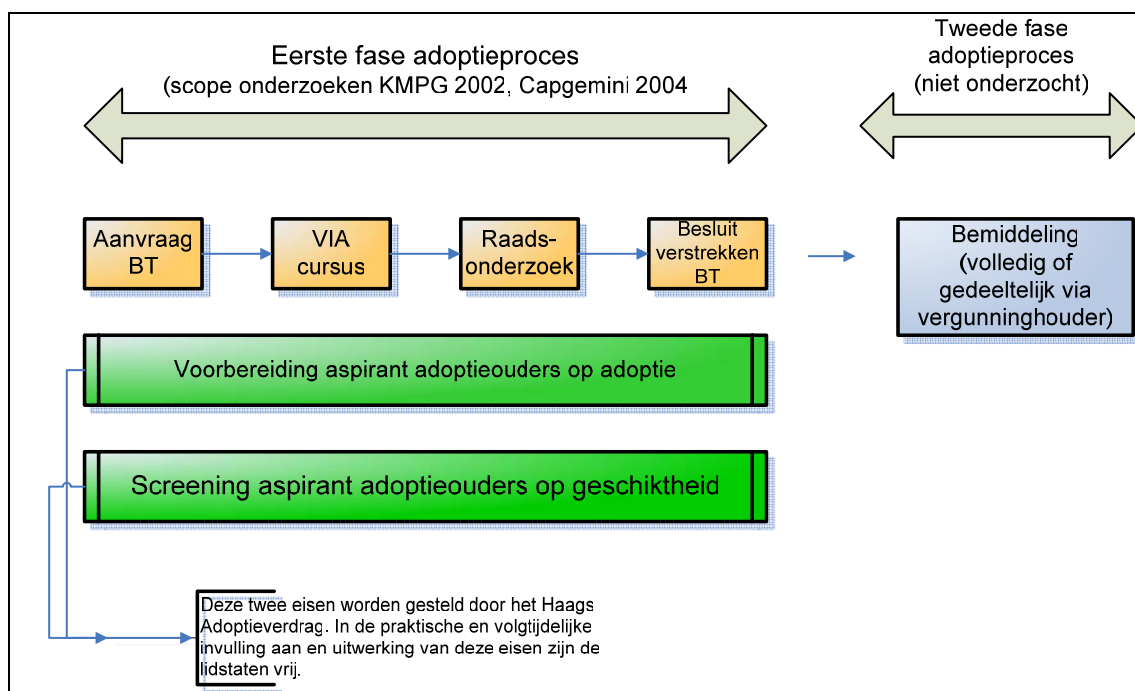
Eerste fase adoptieproces
(scope onderzoeken KMPG 2002, Capgemini 2004

Tweede fase adoptieproces
(niet onderzocht)

Aanvraag BT

VIA cursus

Raadsonderzoek

Besluit verstrekken BT

Bemiddeling (volledig of gedeeltelijk via vergunninghouder)

Voorbereiding aspirant adoptieouders op adoptie

Screening aspirant adoptieouders op geschiktheid

Deze twee eisen worden gesteld door het Haags Adoptieverdrag. In de praktische en volgtijdelijke invulling aan en uitwerking van deze eisen zijn de lidstaten vrij.